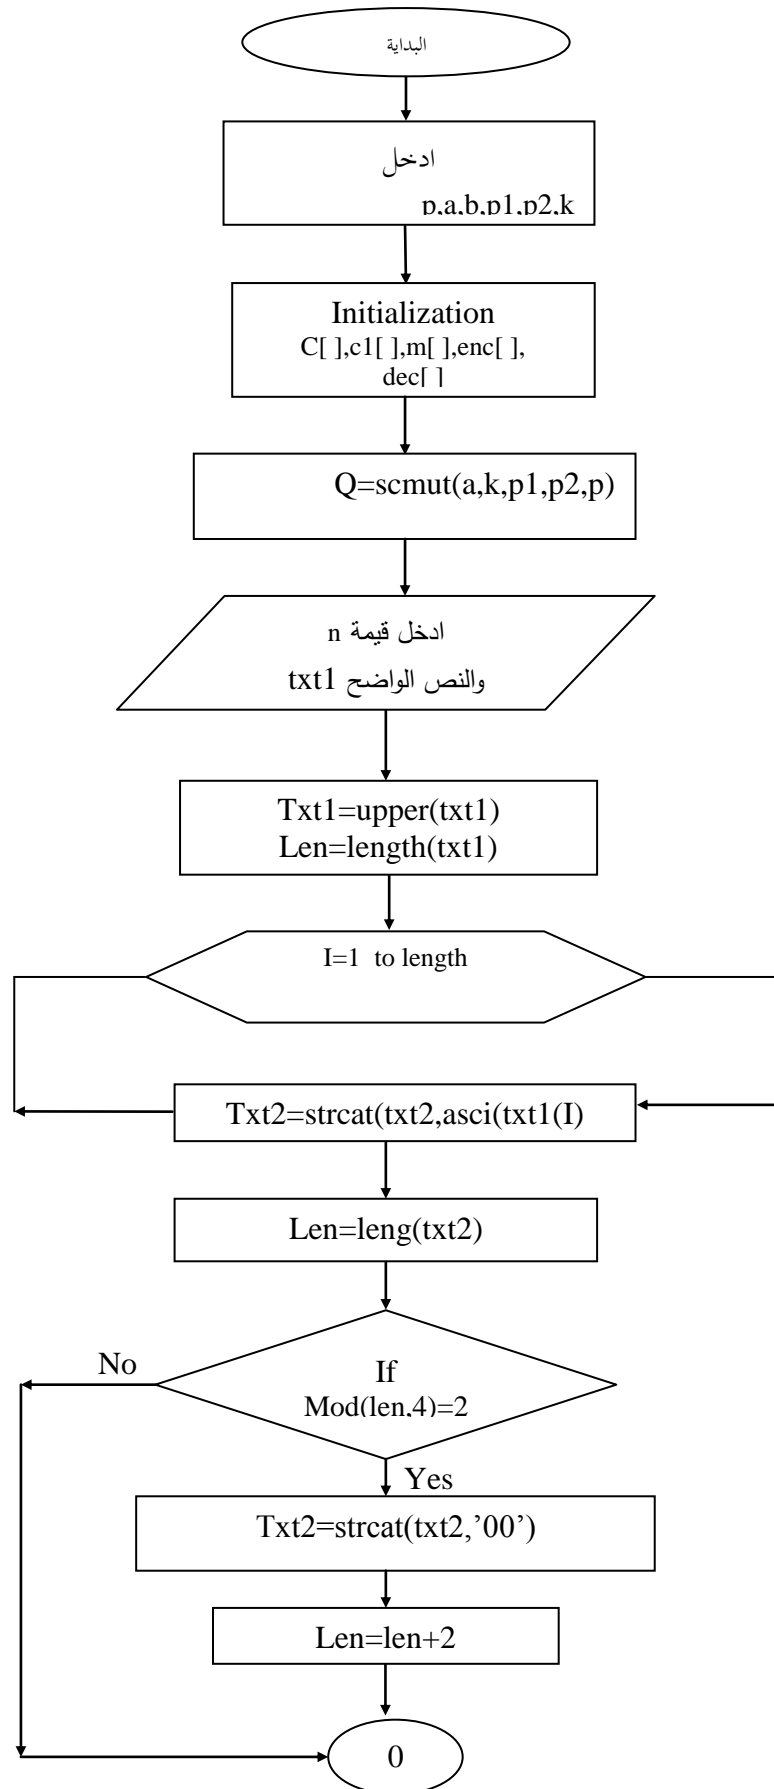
البداية

ادخل
p,a,b,p1,p2,k

Initialization
C[ ],c1[ ],m[ ],enc[ ],
dec[ ]

Q=scmut(a,k,p1,p2,p)

ادخل قيمة n
والنص الواضح txt1

Txt1=upper(txt1)
Len=length(txt1)

I=1 to length

Txt2=strcat(txt2,asci(txt1(I)

Len=leng(txt2)

No

If
Mod(len,4)=2

Yes

Txt2=strcat(txt2,'00')

Len=len+2

0